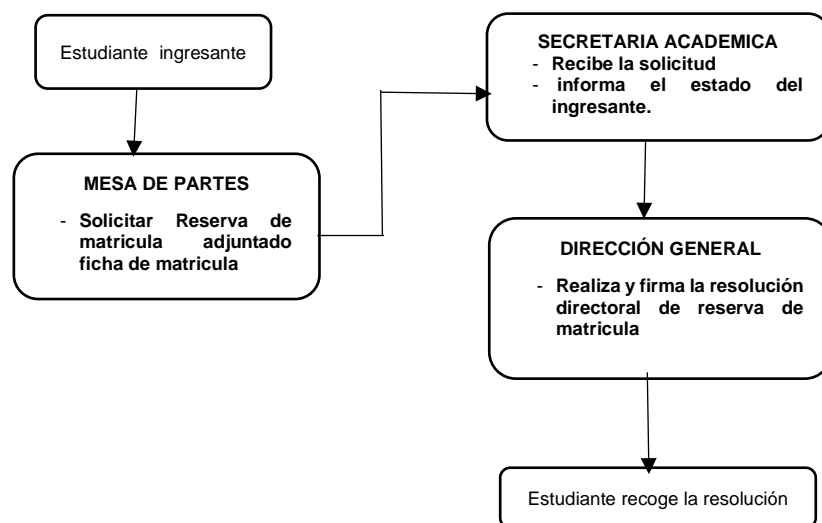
Estudiante ingresante

MESA DE PARTES

- Solicitar Reserva de matricula adjuntado ficha de matricula

SECRETARIA ACADEMICA
- Recibe la solicitud
- informa el estado del ingresante.

DIRECCIÓN GENERAL

- Realiza y firma la resolución directoral de reserva de matricula

Estudiante recoge la resolución